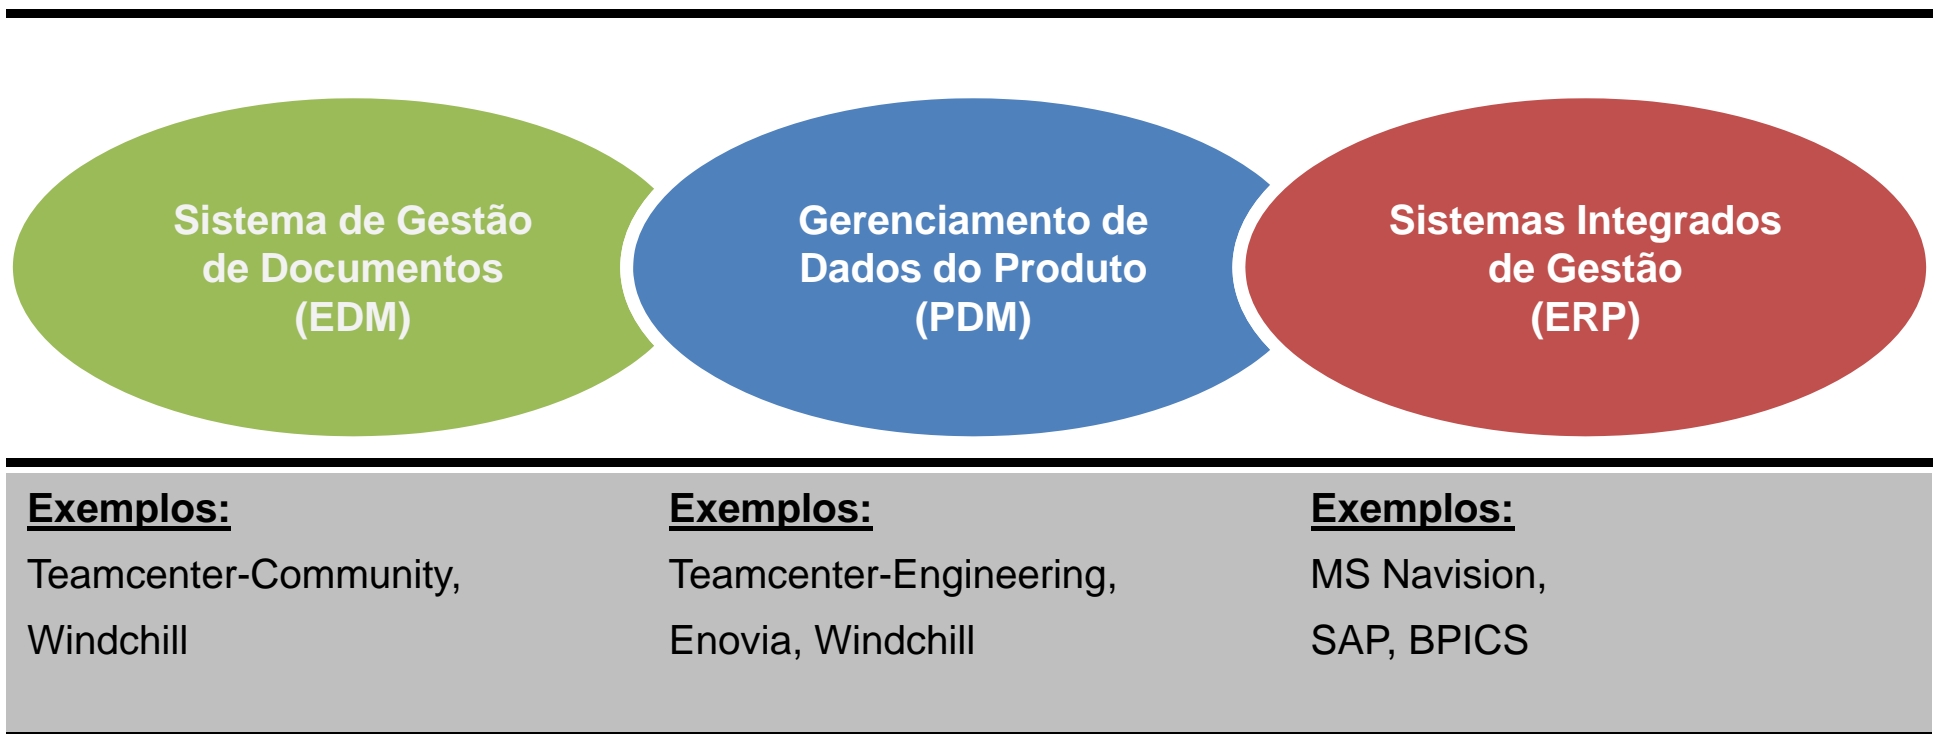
Sistema de Gestão de Documentos (EDM)

Gerenciamento de Dados do Produto (PDM)

Sistemas Integrados de Gestão (ERP)

Exemplos:

Teamcenter-Community, Windchill

Exemplos:

Teamcenter-Engineering, Enovia, Windchill

Exemplos:

MS Navision, SAP, BPICS